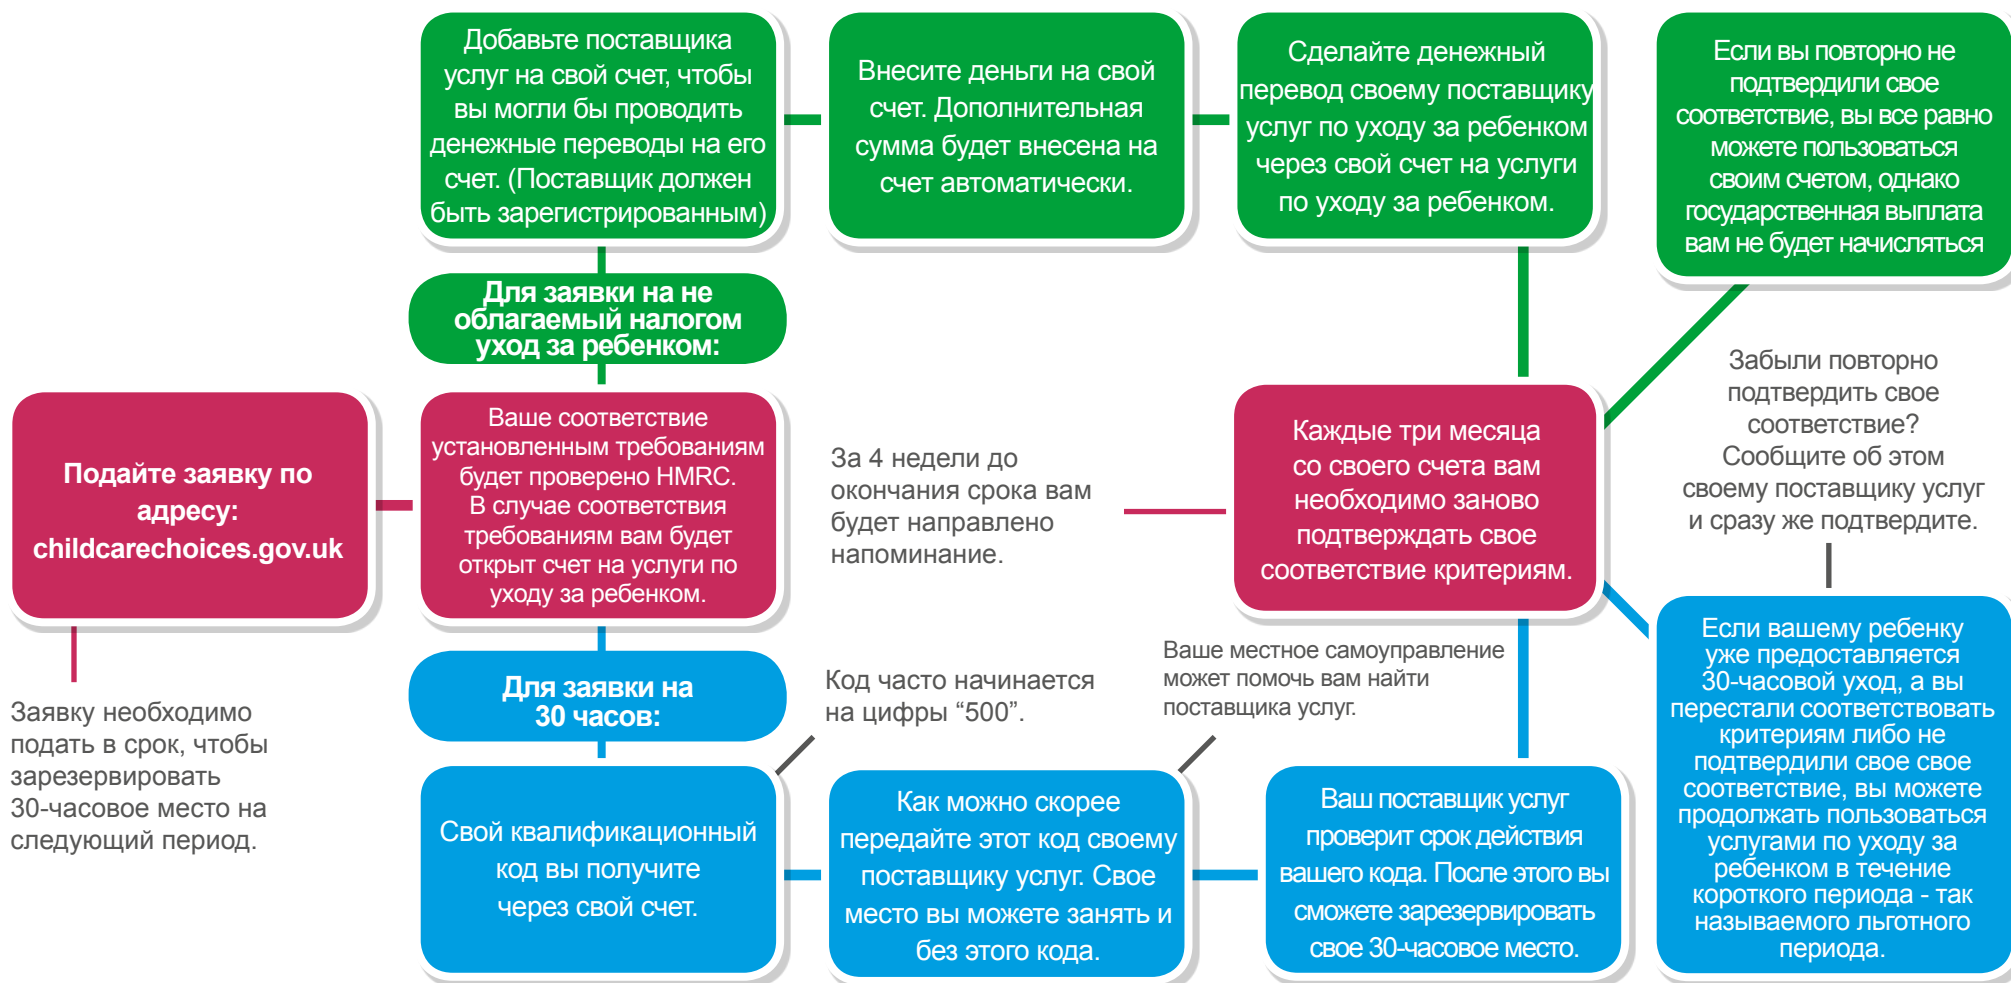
Подайте заявку по адресу: childcarechoices.gov.uk

Заявку необходимо подать в срок, чтобы зарезервировать 30-часовое место на следующий период.

Добавьте поставщика услуг на свой счет, чтобы вы могли бы проводить денежные переводы на его счет. (Поставщик должен быть зарегистрированным)

Внесите деньги на свой счет. Дополнительная сумма будет внесена на счет автоматически.

Сделайте денежный перевод своему поставщику услуг по уходу за ребенком через свой счет на услуги по уходу за ребенком.

Если вы повторно не подтвердили свое соответствие, вы все равно можете пользоваться своим счетом, однако государственная выплата вам не будет начисляться

Для заявки на не облагаемый налогом уход за ребенком:

Ваше соответствие установленным требованиям будет проверено HMRC. В случае соответствия требованиям вам будет открыт счет на услуги по уходу за ребенком.

За 4 недели до окончания срока вам будет направлено напоминание.

Каждые три месяца со своего счета вам необходимо заново подтверждать свое соответствие критериям.

Забыли повторно подтвердить свое соответствие? Сообщите об этом своему поставщику услуг и сразу же подтвердите.

Для заявки на 30 часов:

Код часто начинается на цифры “500”.

Ваше местное самоуправление может помочь вам найти поставщика услуг.

Свой квалификационный код вы получите через свой счет.

Как можно скорее передайте этот код своему поставщику услуг. Свое место вы можете занять и без этого кода.

Ваш поставщик услуг проверит срок действия вашего кода. После этого вы сможете зарезервировать свое 30-часовое место.

Если вашему ребенку уже предоставляется 30-часовой уход, а вы перестали соответствовать критериям либо не подтвердили свое свое соответствие, вы можете продолжать пользоваться услугами по уходу за ребенком в течение короткого периода - так называемого льготного периода.